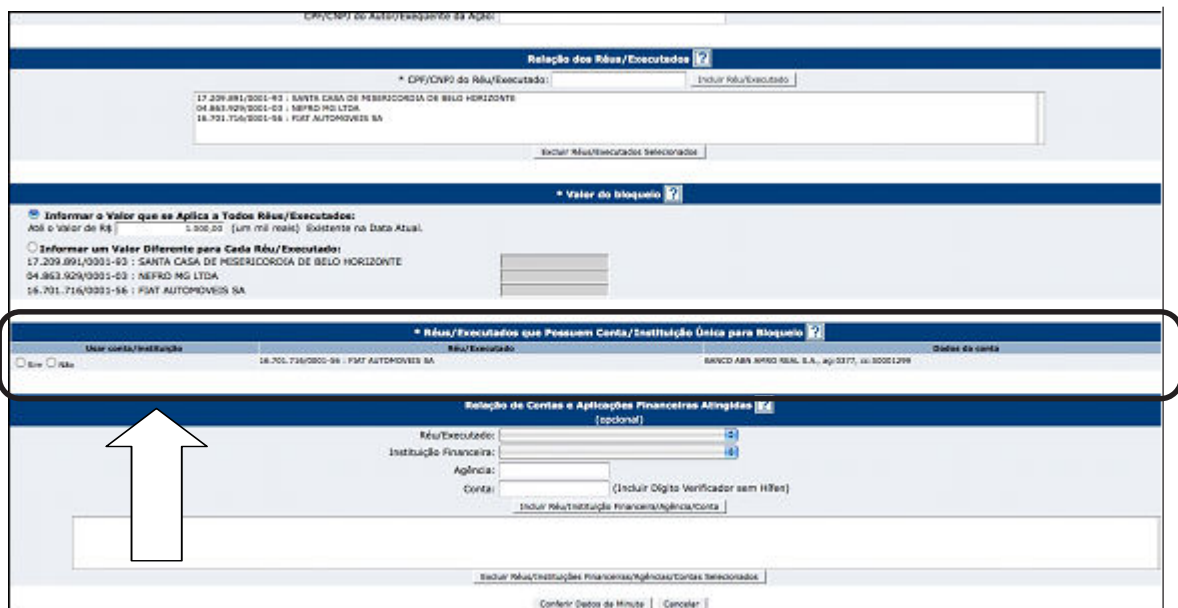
CPF/CNPJ do Autor/Exequente da Ação:

Relação dos Réus/Executados ?

* CPF/CNPJ do Réu/Executado: Incluir Réu/Executado

17.209.891/0001-93 : SANTA CASA DE MISERICORDIA DE BELO HORIZONTE
04.863.929/0001-03 : NEFRO MG LTDA
16.701.716/0001-56 : FIAT AUTOMOVEIS SA

Excluir Réus/Executados Selecionados

* Valor do bloqueio ?

Informar o Valor que se Aplica a Todos Réus/Executados:
Até o Valor de R$ 1.000,00 (um mil reais) Existente na Data Atual.

Informar um Valor Diferente para Cada Réu/Executado:
17.209.891/0001-93 : SANTA CASA DE MISERICORDIA DE BELO HORIZONTE
04.863.929/0001-03 : NEFRO MG LTDA
16.701.716/0001-56 : FIAT AUTOMOVEIS SA

* Réus/Executados que Possuem Conta/Instituição Única para Bloqueio ?

| Usar conta/instituição | Réu/Executado | Dados da conta |
|---|---|---|
| Sim Não | 16.701.716/0001-56 : FIAT AUTOMOVEIS SA | BANCO ABN AMRO REAL S.A., ag:0377, cc:30001299 |

Relação de Contas e Aplicações Financeiras Atingidas ?
(opcional)

Réu/Executado:
Instituição Financeira:
Agência:
Conta: (Incluir Dígito Verificador sem Hífen)

Incluir Réu/Instituição Financeira/Agência/Conta

Excluir Réus/Instituições Financeiras/Agências/Contas Selecionados

Conferir Dados da Minuta | Cancelar